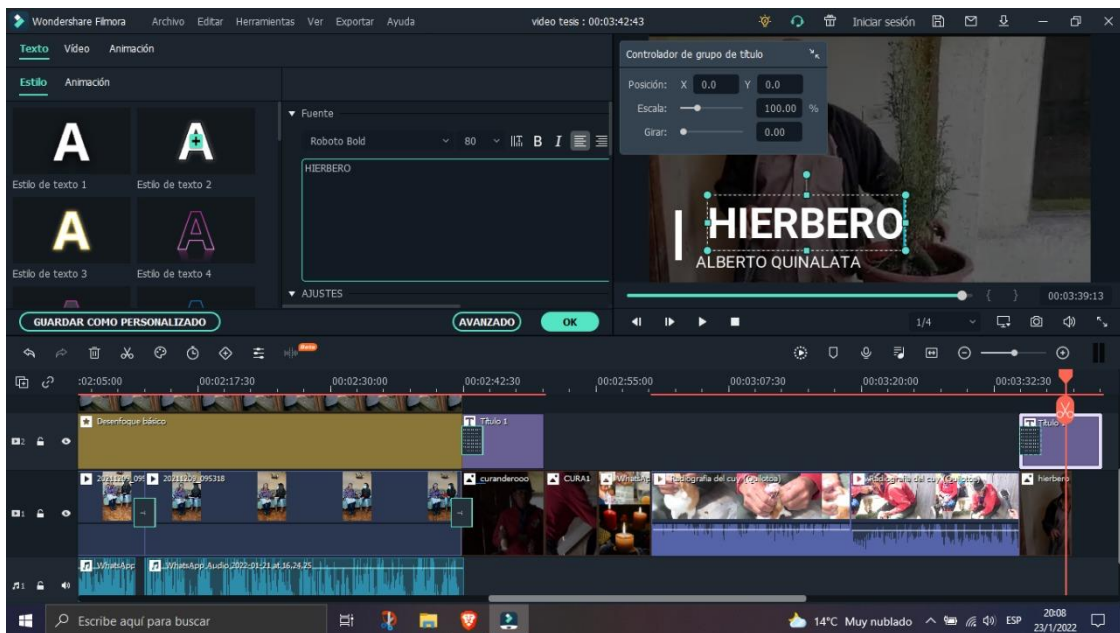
Wondershare Filmora Archivo Editar Herramientas Ver Exportar Ayuda video tesis : 00:03:42:43 Iniciar sesión

Texto Vídeo Animación

Estilo Animación

A
Estilo de texto 1
A
Estilo de texto 2
A
Estilo de texto 3
A
Estilo de texto 4

▼ Fuente
Roboto Bold 80 B I
HIERBERO

▼ AJUSTES

Controlador de grupo de título
Posición: X 0.0 Y 0.0
Escala: 100.00 %
Girar: 0.00

HIERBERO
ALBERTO QUINALATA

00:03:39:13

GUARDAR COMO PERSONALIZADO AVANZADO OK

1/4

:02:05:00 00:02:17:30 00:02:30:00 00:02:42:30 00:02:55:00 00:03:07:30 00:03:20:00 00:03:32:30

Desenfoque básico
Título 1
Título
20211209_095 20211209_095318
curanderooo CURA1 WhatsApp Radiografía del cuy (Cuilotoa) Radiografía del cuy (Cuilotoa) hierbero
WhatsApp WhatsApp Audio 2022-01-21 at 16.24.25

Escribe aquí para buscar 14°C Muy nublado ESP 20:08 23/1/2022